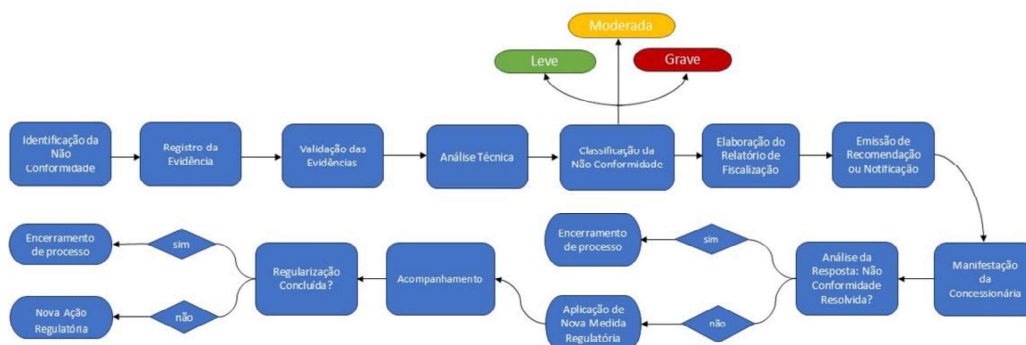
Moderada

Leve

Grave

Identificação da Não Conformidade

Registro da Evidência

Validação das Evidências

Análise Técnica

Classificação da Não Conformidade

Elaboração do Relatório de Fiscalização

Emissão de Recomendação ou Notificação

Manifestação da Concessionária

Análise da Resposta: Não Conformidade Resolvida?

sim

Encerramento de processo

não

Aplicação de Nova Medida Regulatória

Acompanhamento

Regularização Concluída?

sim

Encerramento de processo

não

Nova Ação Regulatória